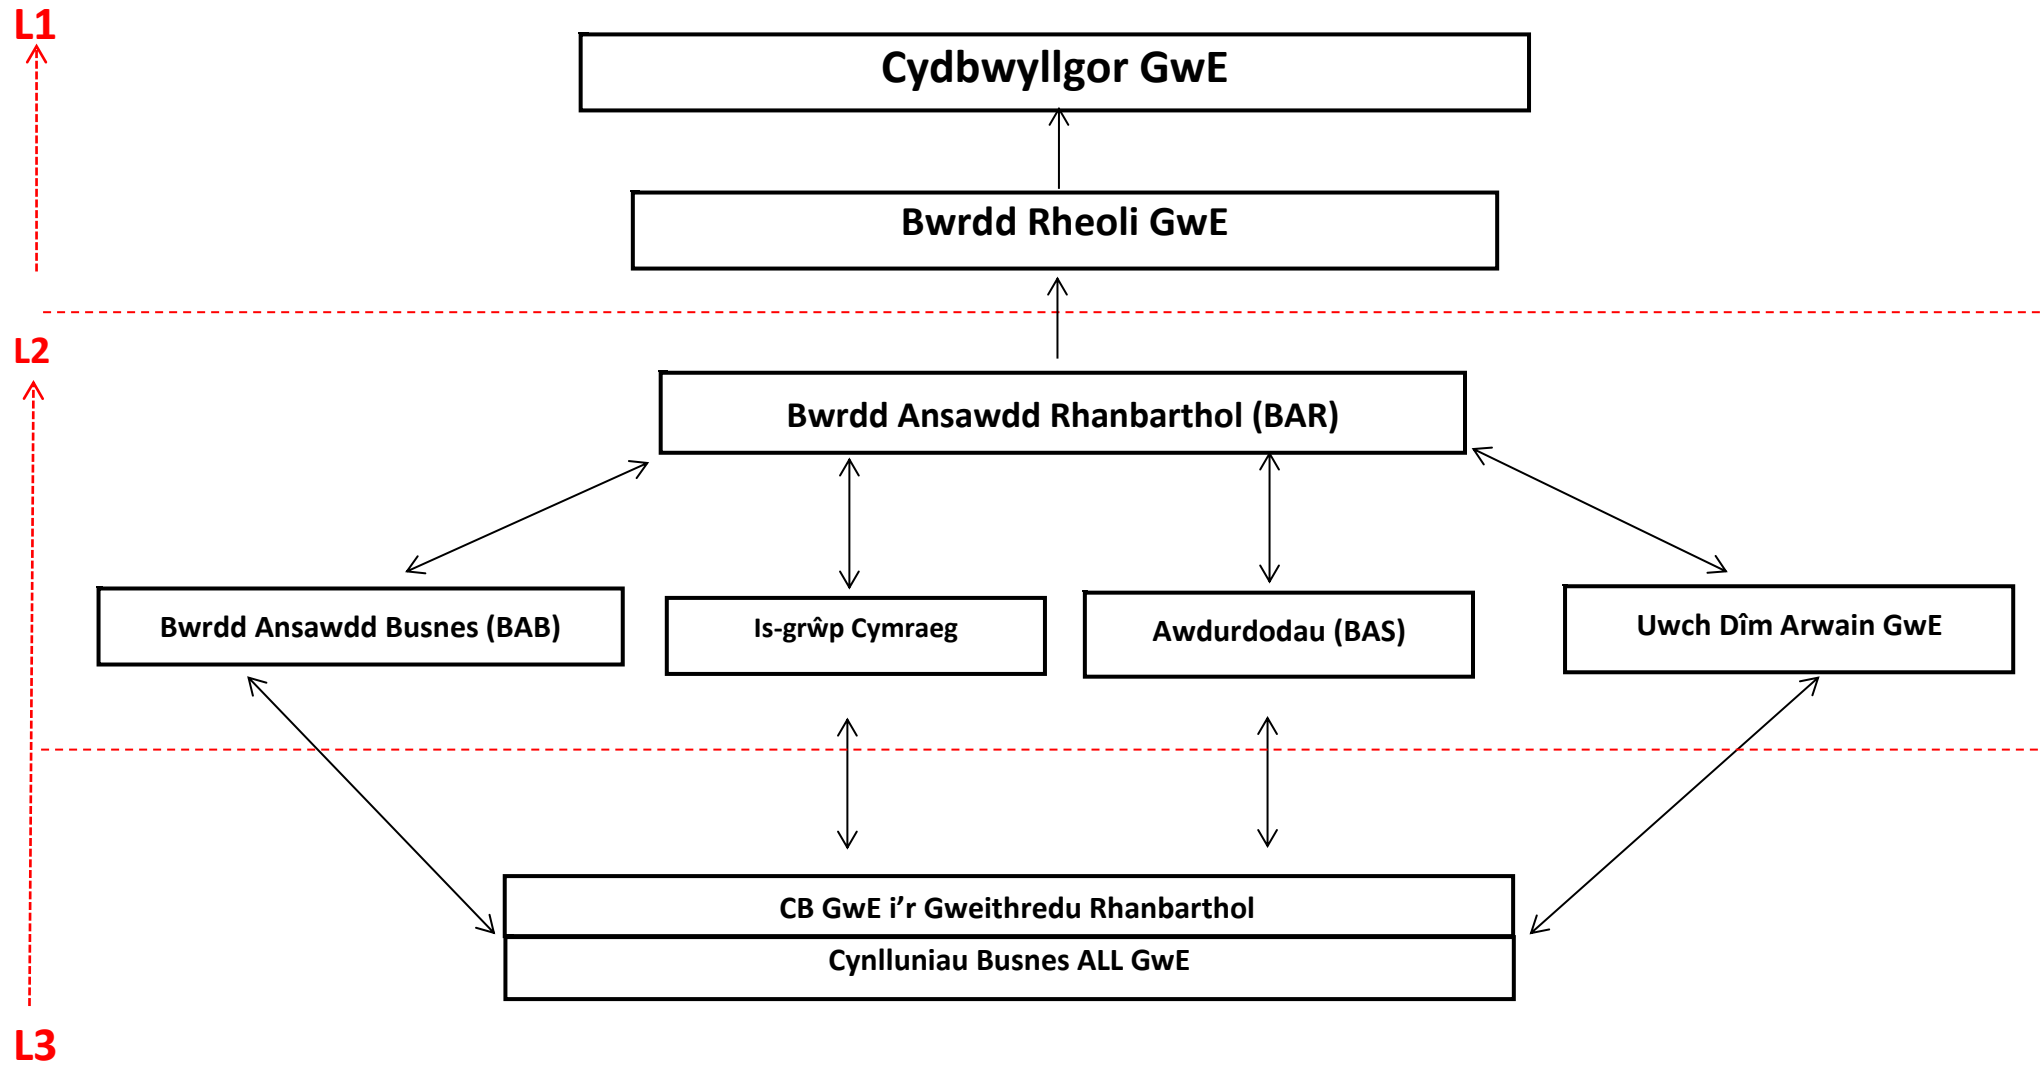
L1

Cydbwyllgor GwE

Bwrdd Rheoli GwE

L2

Bwrdd Ansawdd Rhanbarthol (BAR)

Bwrdd Ansawdd Busnes (BAB)

Is-grŵp Cymraeg

Awdurdodau (BAS)

Uwch Dîm Arwain GwE

CB GwE i’r Gweithredu Rhanbarthol

Cynlluniau Busnes ALL GwE

L3